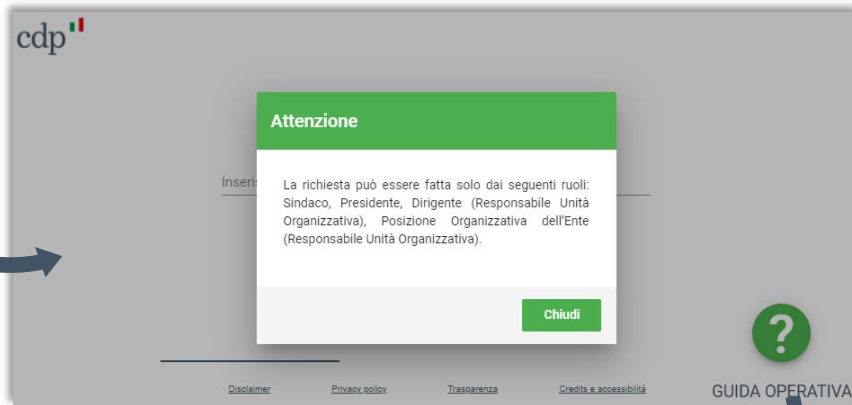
cdp

Attenzione

Inseris

La richiesta può essere fatta solo dai seguenti ruoli: Sindaco, Presidente, Dirigente (Responsabile Unità Organizzativa), Posizione Organizzativa dell'Ente (Responsabile Unità Organizzativa).

Chiudi

?

Disclaimer Privacy policy Trasparenza Credits e accessibilità

GUIDA OPERATIVA